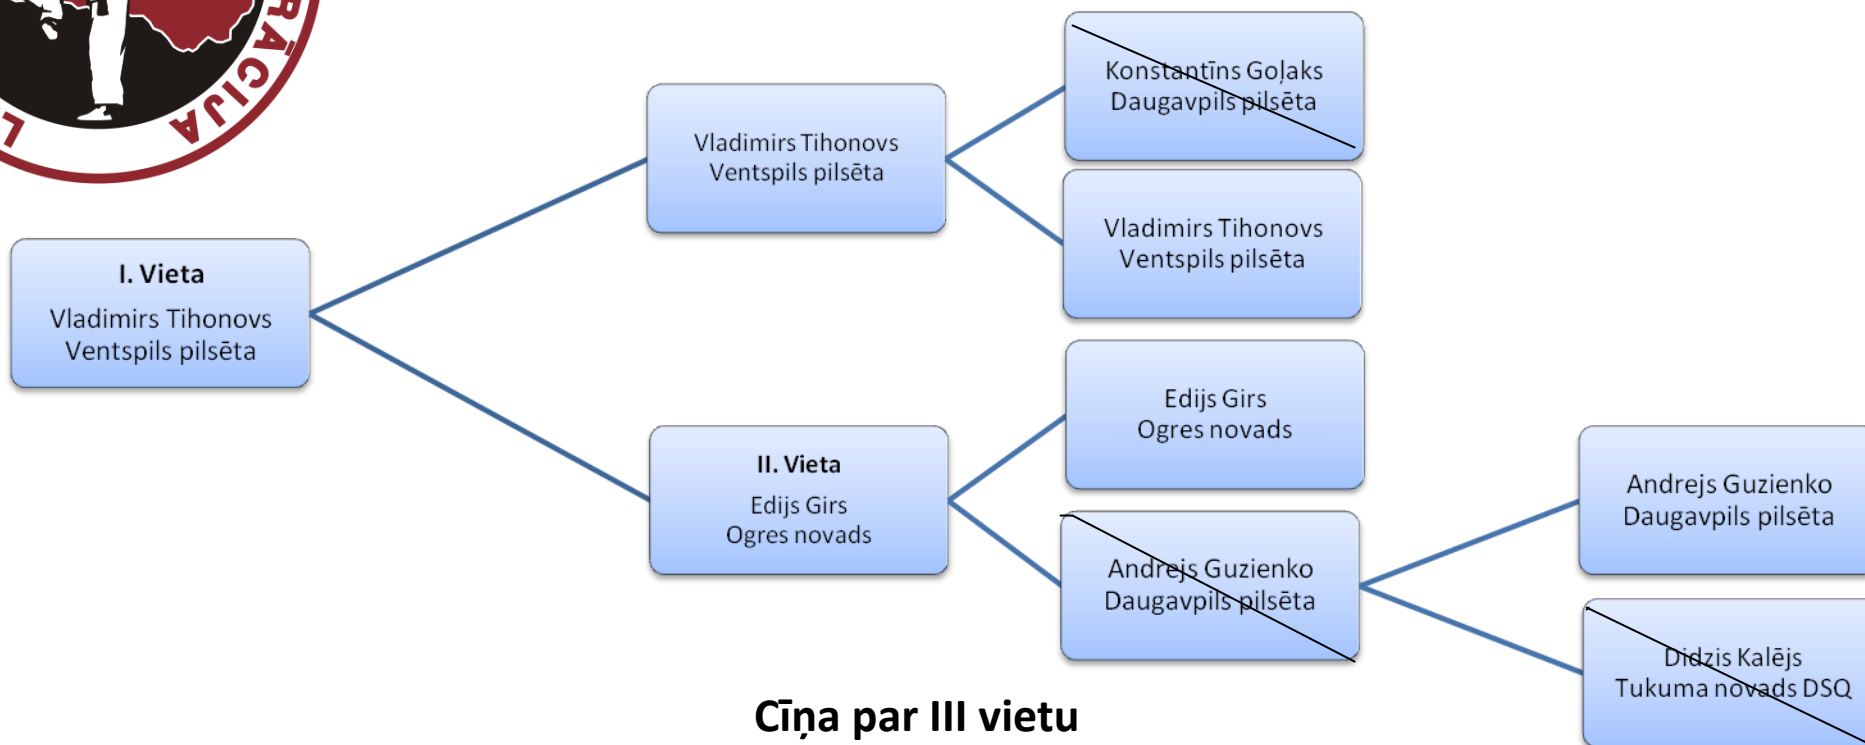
RĀCIJA

I. Vieta
Vladimirs Tihonovs
Ventspils pilsēta

Vladimirs Tihonovs
Ventspils pilsēta

Konstantīns Goļaks
Daugavpils pilsēta

Vladimirs Tihonovs
Ventspils pilsēta

II. Vieta
Edijs Girs
Ogres novads

Edijs Girs
Ogres novads

Andrejs Guzienko
Daugavpils pilsēta

Andrejs Guzienko
Daugavpils pilsēta

Didzis Kalējs
Tukuma novads DSQ

Cīņa par III vietu